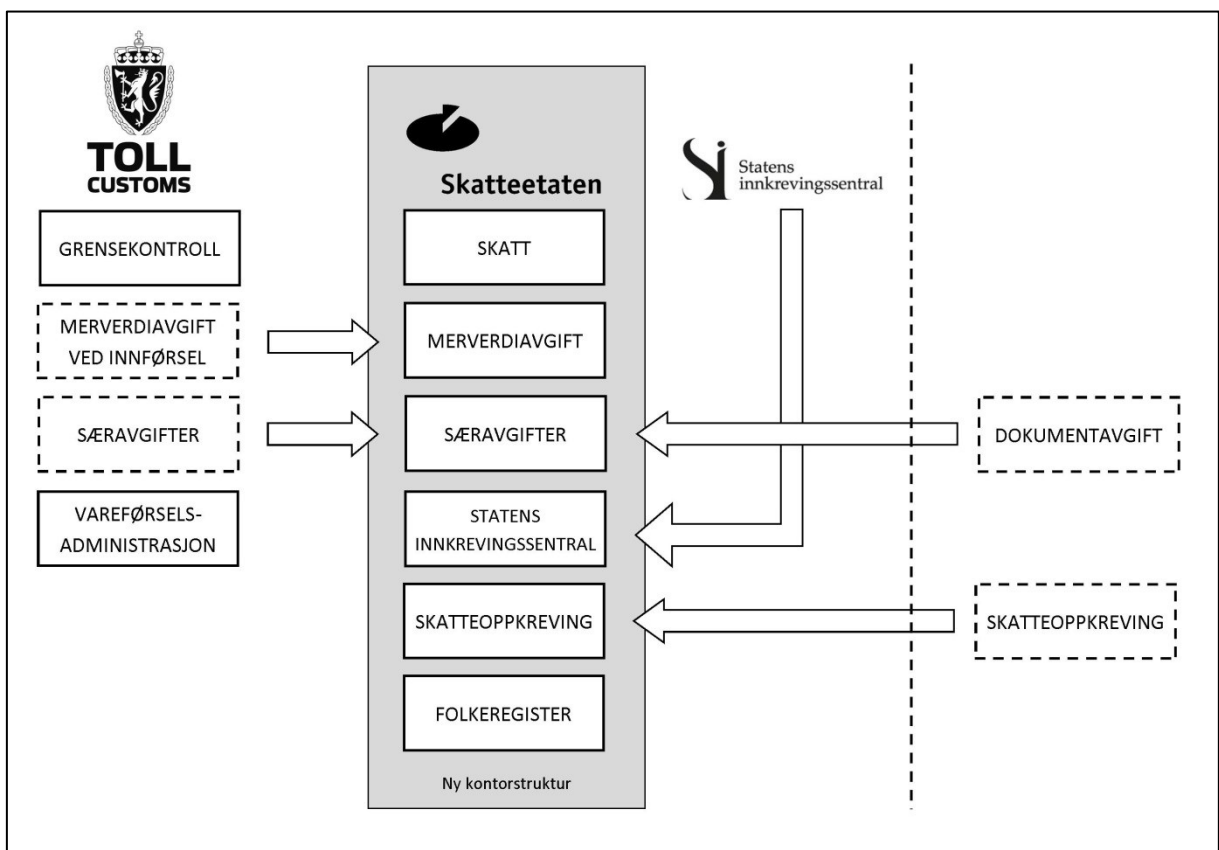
TOLL
CUSTOMS

GRENSEKONTROLL

MERVERDIAVGIFT VED INNFØRSEL

SÆRAVGIFTER

VAREFØRSELS-ADMINISTRASJON

Skatteetaten

SKATT

MERVERDIAVGIFT

SÆRAVGIFTER

STATENS INNKREVINGSSENTRAL

SKATTEOPPKREVING

FOLKEREGISTER

Ny kontorstruktur

Statens innkrevingssentral

DOKUMENTAVGIFT

SKATTEOPPKREVING